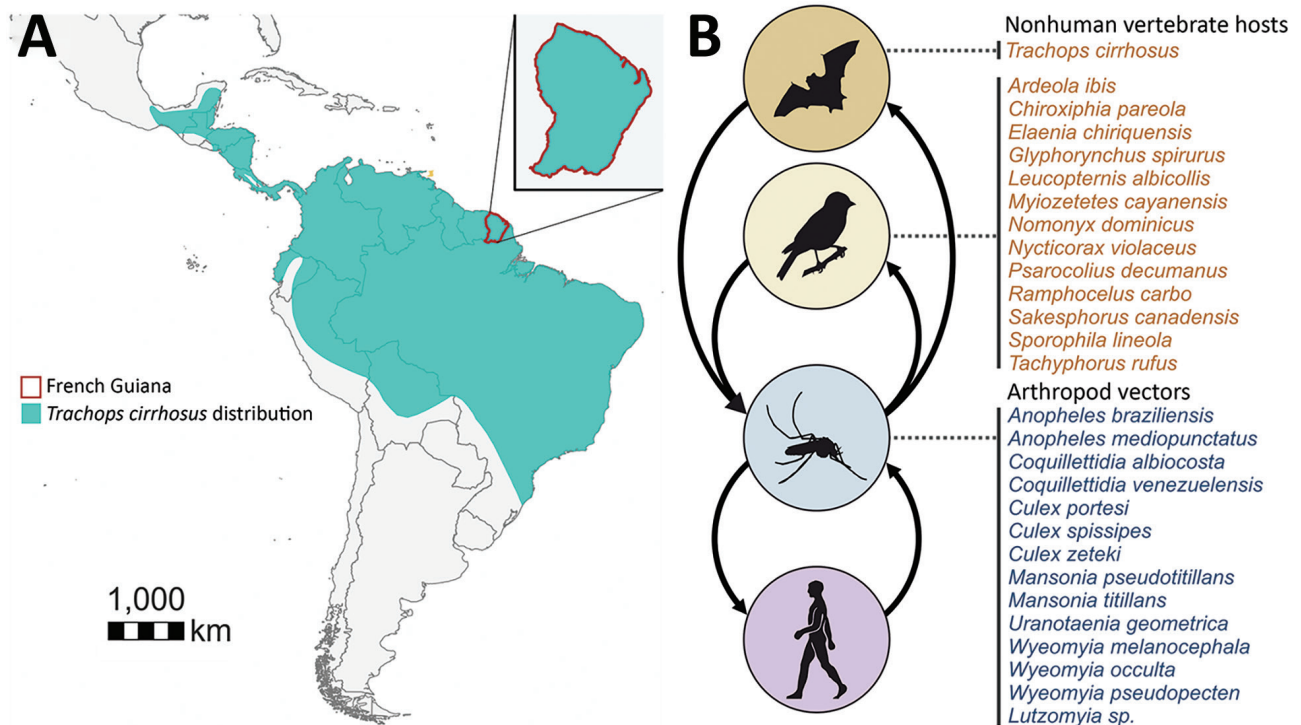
A

French Guiana
*Trachops cirrhosus* distribution

1,000
km

B

Nonhuman vertebrate hosts
*Trachops cirrhosus*

*Ardeola ibis*
*Chiroxiphia pareola*
*Elaenia chiriquensis*
*Glyphorynchus spirurus*
*Leucopternis albicollis*
*Myiozetetes cayanensis*
*Nomonyx dominicus*
*Nycticorax violaceus*
*Psarocolius decumanus*
*Ramphocelus carbo*
*Sakesphorus canadensis*
*Sporophila lineola*
*Tachyphorus rufus*

Arthropod vectors
*Anopheles braziliensis*
*Anopheles mediopunctatus*
*Coquillettidia albiocosta*
*Coquillettidia venezuelensis*
*Culex portesi*
*Culex spissipes*
*Culex zeteki*
*Mansonia pseudotitillans*
*Mansonia titillans*
*Uranotaenia geometrica*
*Wyeomyia melanocephala*
*Wyeomyia occulta*
*Wyeomyia pseudopecten*
*Lutzomyia sp.*